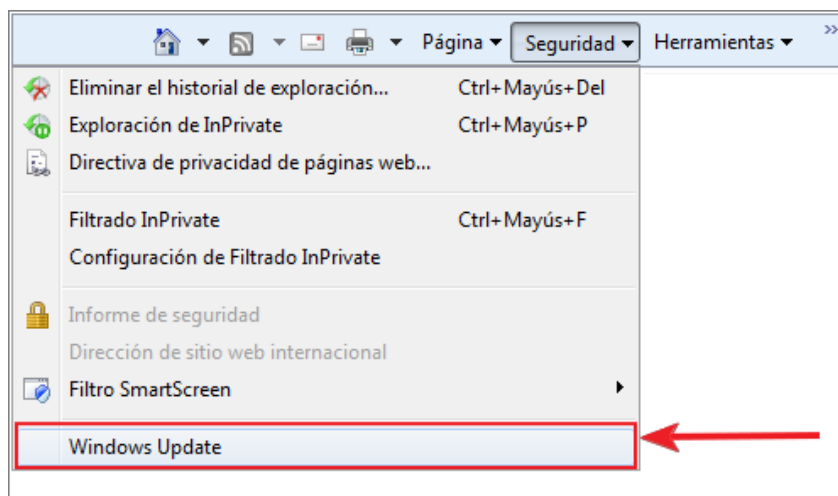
Página ▾ Seguridad ▾ Herramientas ▾

Eliminar el historial de exploración... Ctrl+Mayús+Del
Exploración de InPrivate Ctrl+Mayús+P
Directiva de privacidad de páginas web...

Filtrado InPrivate Ctrl+Mayús+F
Configuración de Filtrado InPrivate

Informe de seguridad
Dirección de sitio web internacional
Filtro SmartScreen

Windows Update